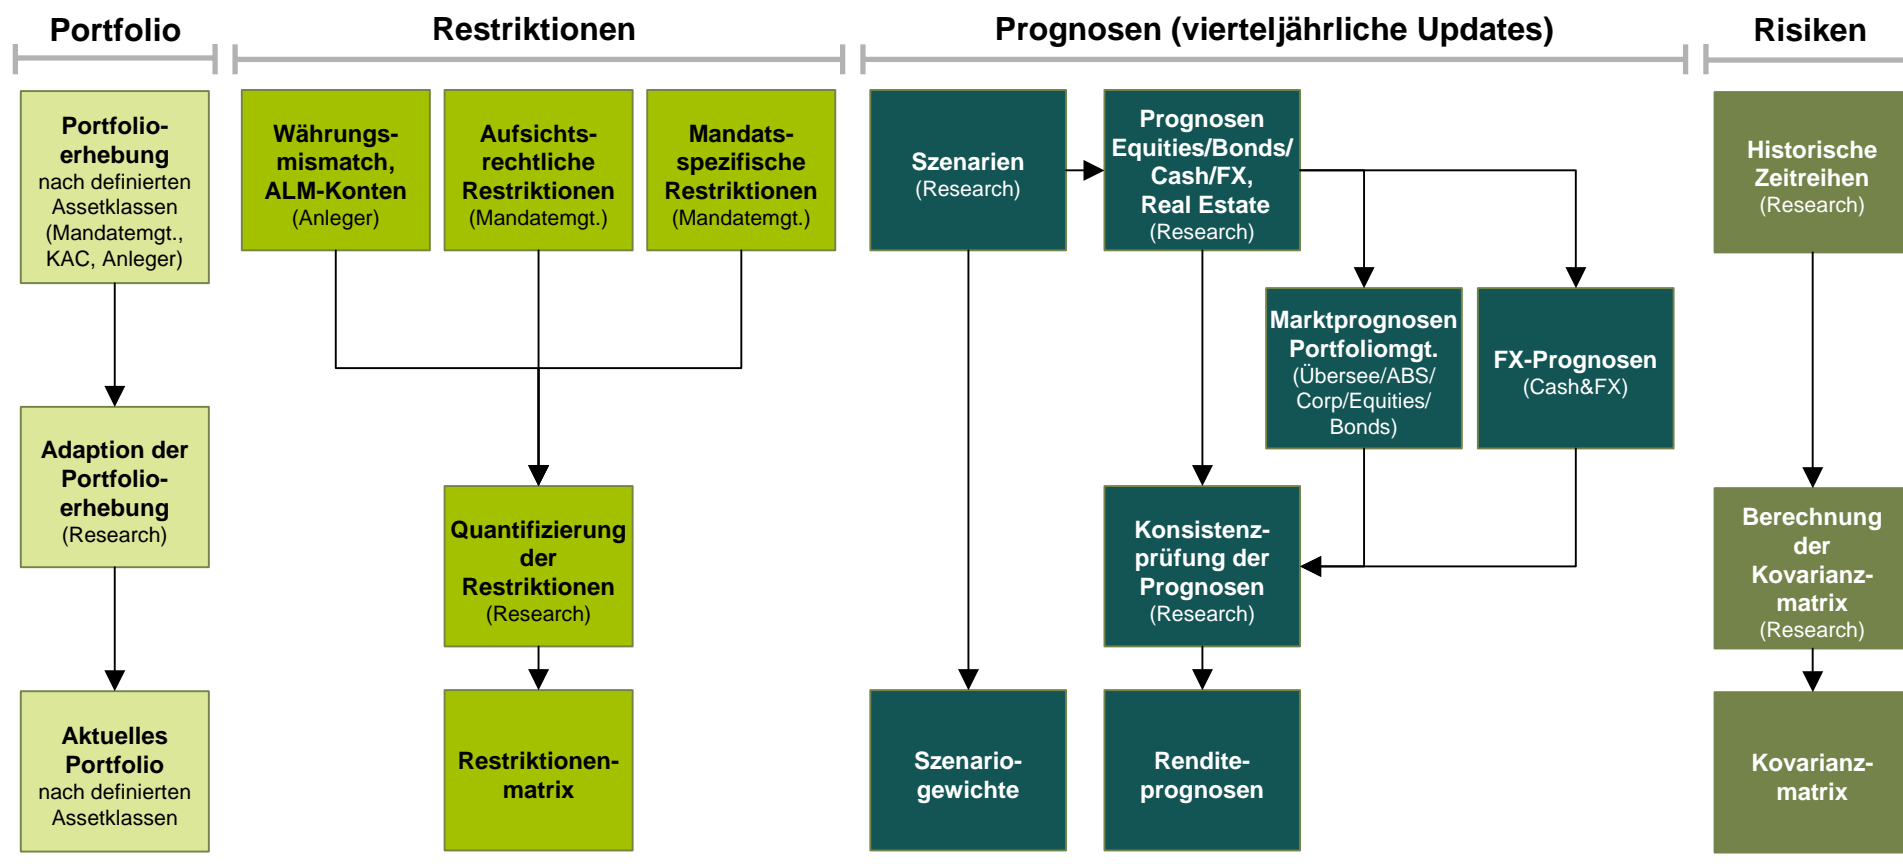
Portfolio

Restriktionen

Prognosen (vierteljährliche Updates)

Risiken

Portfolio-erhebung nach definierten Assetklassen (Mandatemgt., KAC, Anleger)

Adaption der Portfolio-erhebung (Research)

Aktuelles Portfolio nach definierten Assetklassen

Währungs-mismatch, ALM-Konten (Anleger)

Aufsichts-rechtliche Restriktionen (Mandatemgt.)

Mandats-spezifische Restriktionen (Mandatemgt.)

Quantifizierung der Restriktionen (Research)

Restriktionen-matrix

Szenarien (Research)

Prognosen Equities/Bonds/ Cash/FX, Real Estate (Research)

Marktprognosen Portfoliomgt. (Übersee/ABS/ Corp/Equities/ Bonds)

FX-Prognosen (Cash&FX)

Konsistenz-prüfung der Prognosen (Research)

Szenario-gewichte

Rendite-prognosen

Historische Zeitreihen (Research)

Berechnung der Kovarianz-matrix (Research)

Kovarianz-matrix